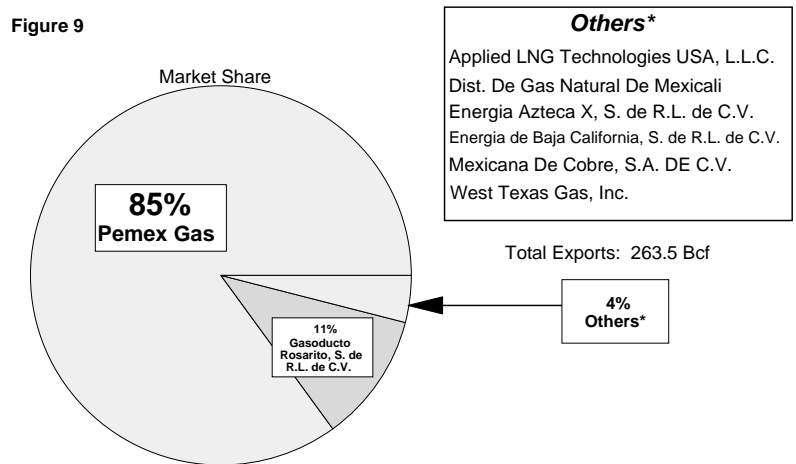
Figure 9

Market Share

85%
Pemex Gas

11%
Gasoducto Rosarito, S. de R.L. de C.V.

Others*
Applied LNG Technologies USA, L.L.C.
Dist. De Gas Natural De Mexicali
Energia Azteca X, S. de R.L. de C.V.
Energia de Baja California, S. de R.L. de C.V.
Mexicana De Cobre, S.A. DE C.V.
West Texas Gas, Inc.

Total Exports: 263.5 Bcf

4%
Others*